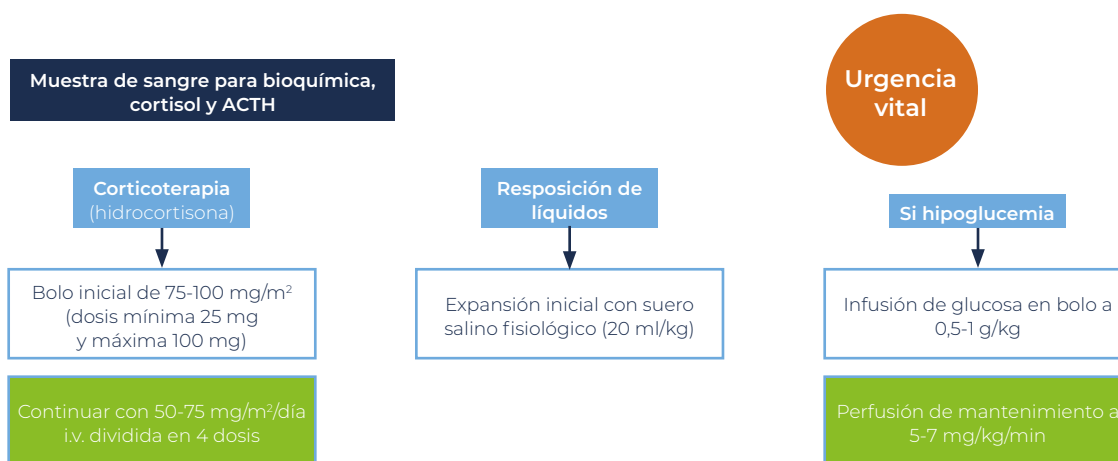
Muestra de sangre para bioquímica, cortisol y ACTH

Urgencia vital

Corticoterapia (hidrocortisona)

Resposición de líquidos

Si hipoglucemia

Bolo inicial de 75-100 mg/m$^2$ (dosis mínima 25 mg y máxima 100 mg)

Expansión inicial con suero salino fisiológico (20 ml/kg)

Infusión de glucosa en bolo a 0,5-1 g/kg

Continuar con 50-75 mg/m$^2$/día i.v. dividida en 4 dosis

Perfusión de mantenimiento a 5-7 mg/kg/min